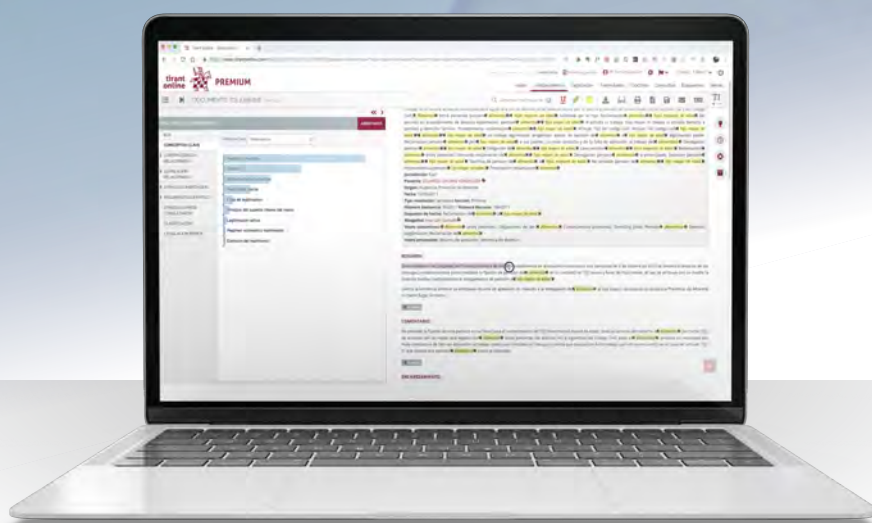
tirant online PREMIUM

DOCUMENTO TOLGEANE

VOCES

CONCEPTOS CLAVE

Resumen

Jurisdicción

Ponente

Origen

Fecha

Tipo resolución

Sección

Número Sentencia

Número Recurso

Supuesto de hecho

Materia

Voces y conceptos

Voces secundarias

RESUMEN

COMENTARIO

ENCABEZAMIENTO

Tipo de legitimación

Legitimación activa

Régimen económico matrimonial